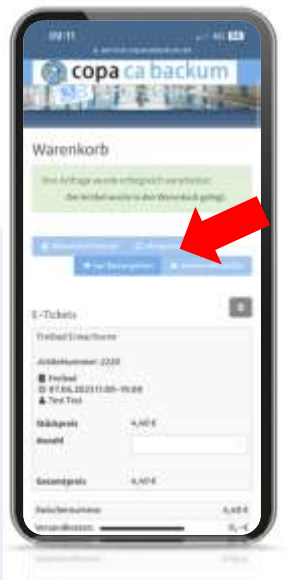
copa ca backum

Warenkorb

Ihre Anfrage wurde erfolgreich verarbeitet.
Der Artikel wurde in den Warenkorb gelegt.

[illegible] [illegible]
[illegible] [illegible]

E-Tickets

Freibad Erwachsene

Artikelnummer: 2220

Freibad
07.06.2023 11:00-19:00
Test Test

Stückpreis 4,40 €

Anzahl

Gesamtpreis 4,40 €

Zwischensumme 4,40 €
Versandkosten 0,- €